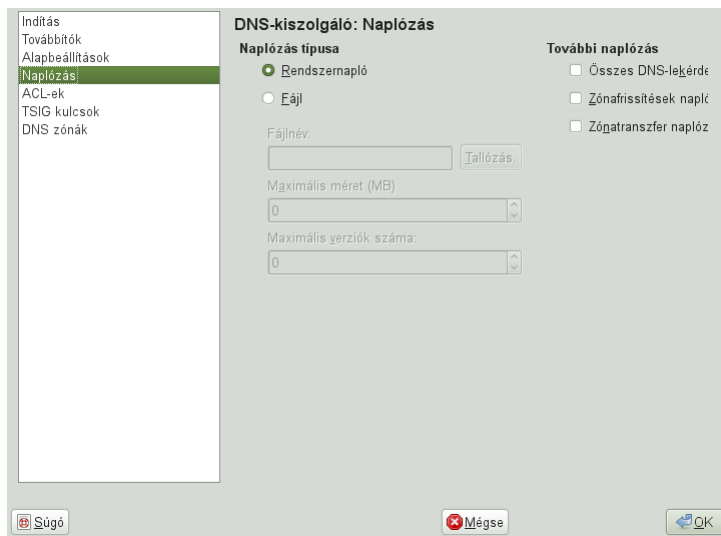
Indítás
Továbbítók
Alapbeállítások
Naplózás
ACL-ek
TSIG kulcsok
DNS zónák

DNS-kiszolgáló: Naplózás

Naplózás típusa
Rendszernapló
Fájl
Fájlnév:
Tallózás...
Maximális méret (MB)
0
Maximális verziók száma:
0

További naplózás
Összes DNS-lekérde
Zónafrissítések napló
Zónatranszfer naplóz

Súgó
Mégse
OK